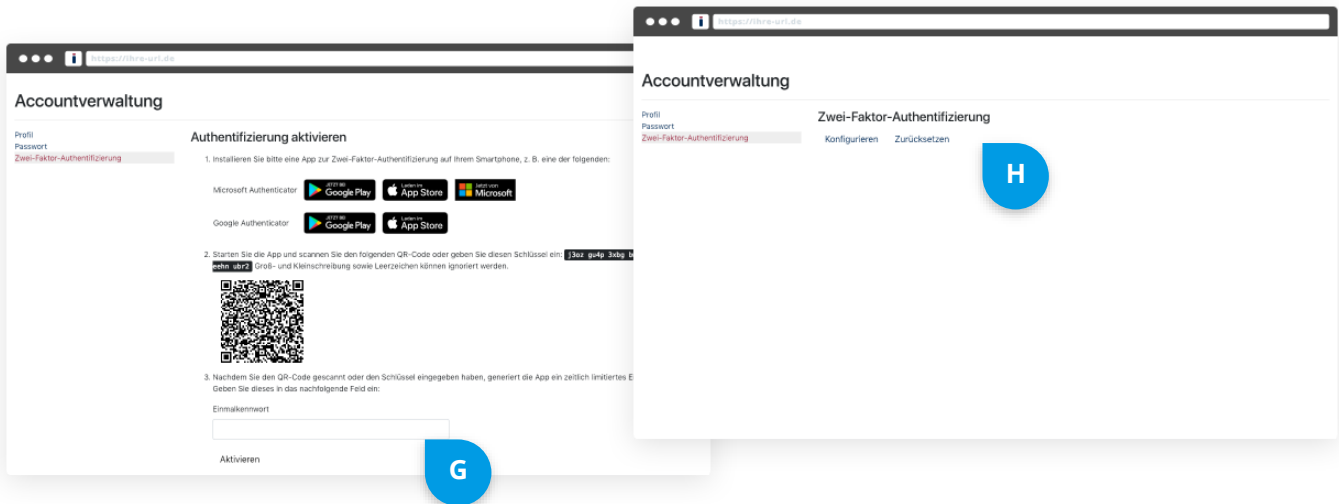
https://ihre-url.de

Accountverwaltung

Profil
Passwort
Zwei-Faktor-Authentifizierung

Authentifizierung aktivieren

1. Installieren Sie bitte eine App zur Zwei-Faktor-Authentifizierung auf Ihrem Smartphone, z. B. eine der folgenden:

Microsoft Authenticator JETZT BEI Google Play Laden im App Store Jetzt von Microsoft

Google Authenticator JETZT BEI Google Play Laden im App Store

2. Starten Sie die App und scannen Sie den folgenden QR-Code oder geben Sie diesen Schlüssel ein: j3oz gu4p 3xbg b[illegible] eehn ubr2 Groß- und Kleinschreibung sowie Leerzeichen können ignoriert werden.

3. Nachdem Sie den QR-Code gescannt oder den Schlüssel eingegeben haben, generiert die App ein zeitlich limitiertes E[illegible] Geben Sie dieses in das nachfolgende Feld ein:

Einmalkennwort

Aktivieren

G

https://ihre-url.de

Accountverwaltung

Profil
Passwort
Zwei-Faktor-Authentifizierung

Zwei-Faktor-Authentifizierung

Konfigurieren Zurücksetzen

H